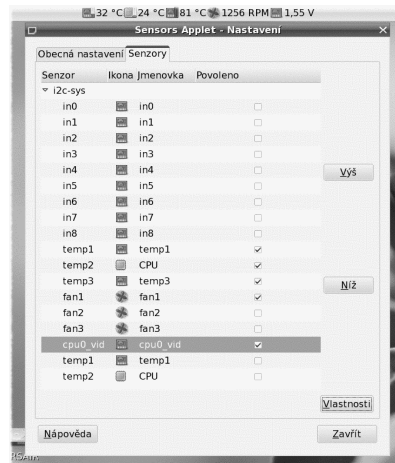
32 °C 24 °C 81 °C 1256 RPM 1,55 V

Sensors Applet - Nastavení

Obecná nastavení Senzory

| Senzor | Ikona | Jmenovka | Povoleno |
|---|---|---|---|
| i2c-sys | | | |
| in0 | | in0 | |
| in1 | | in1 | |
| in2 | | in2 | |
| in3 | | in3 | |
| in4 | | in4 | |
| in5 | | in5 | |
| in6 | | in6 | |
| in7 | | in7 | |
| in8 | | in8 | |
| temp1 | | temp1 | ✓ |
| temp2 | | CPU | ✓ |
| temp3 | | temp3 | ✓ |
| fan1 | | fan1 | ✓ |
| fan2 | | fan2 | |
| fan3 | | fan3 | |
| cpu0_vid | | cpu0_vid | ✓ |
| temp1 | | temp1 | |
| temp2 | | CPU | |

Výš

Níž

Vlastnosti

Nápověda

Zavřít

RSAit